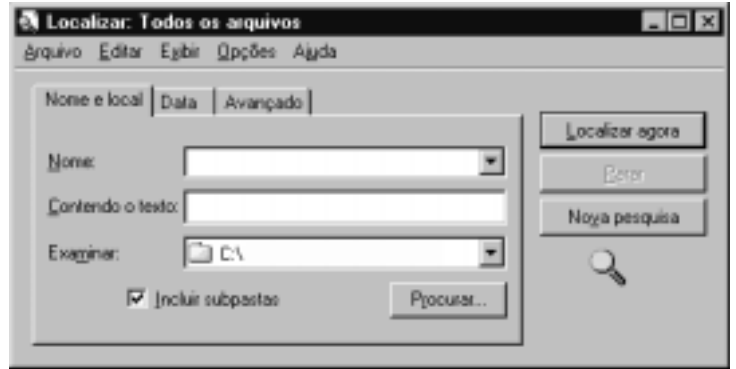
Localizar: Todos os arquivos

Arquivo Editar Exibir Opções Ajuda

Nome e local | Data | Avançado

Nome:

Contendo o texto:

Examinar: C:\

Incluir subpastas

Procurar...

Localizar agora

Parar

Nova pesquisa